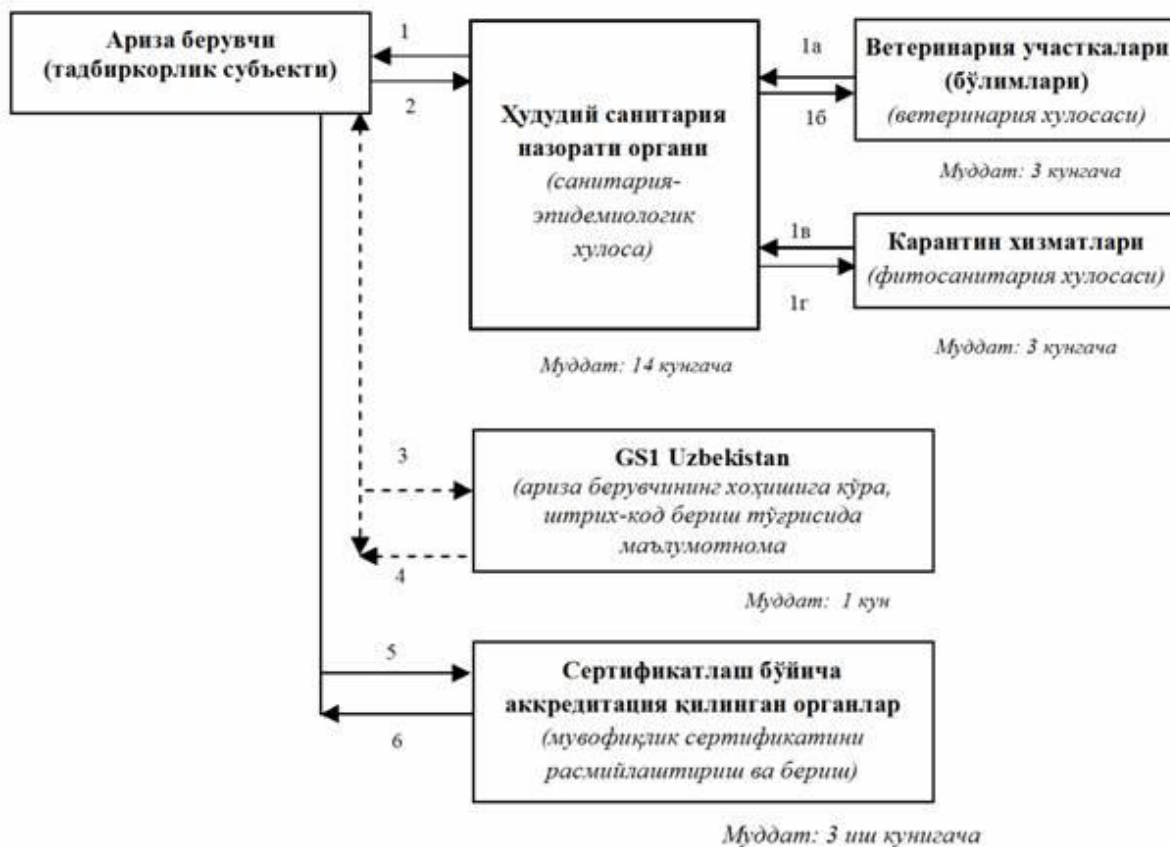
Ариза берувчи (тадбиркорлик субъекти)

1

2

Ҳудудий санитария назорати органи
(санитария-эпидемиологик хулоса)

Муддат: 14 кунгача

1а

1б

Ветеринария участкалари (бўлимлари)
(ветеринария хулосаси)

Муддат: 3 кунгача

1в

1г

Карантин хизматлари
(фитосанитария хулосаси)

Муддат: 3 кунгача

3

GS1 Uzbekistan
(ариза берувчининг хоҳишига кўра, штрих-код бериш тўғрисида маълумотнома

4

Муддат: 1 кун

5

Сертификатлаш бўйича аккредитация қилинган органлар
(мувофиқлик сертификатини расмийлаштириш ва бериш)

6

Муддат: 3 иш кунигача